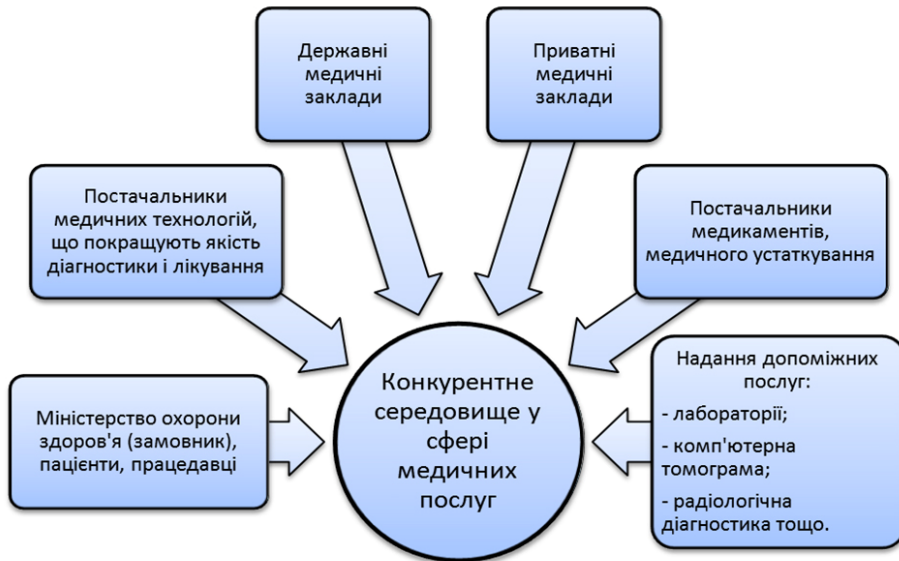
Державні медичні заклади

Приватні медичні заклади

Постачальники медичних технологій, що покращують якість діагностики і лікування

Постачальники медикаментів, медичного устаткування

Міністерство охорони здоров'я (замовник), пацієнти, працедавці

Конкурентне середовище у сфері медичних послуг

Надання допоміжних послуг:
- лабораторії;
- комп'ютерна томограма;
- радіологічна діагностика тощо.